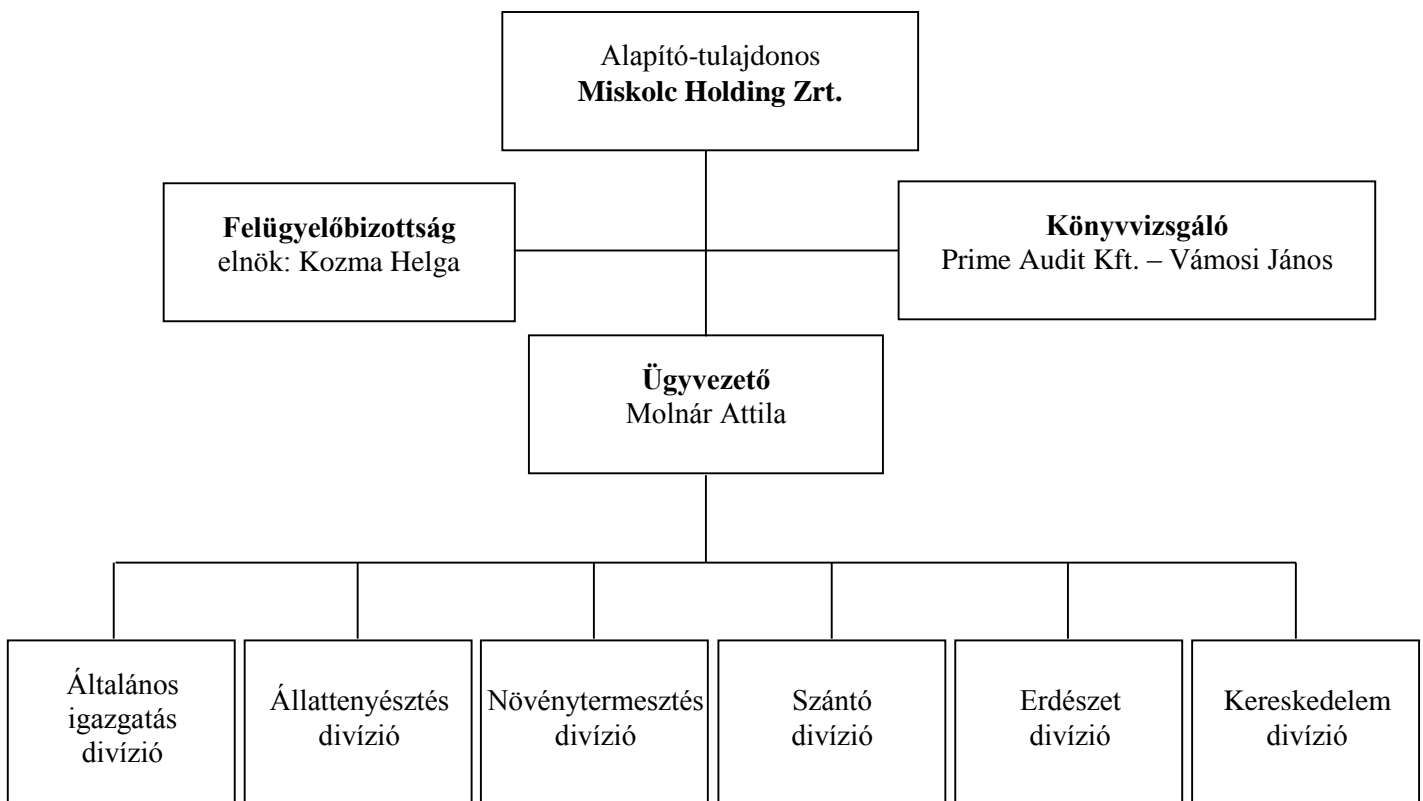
Alapító-tulajdonos
**Miskolc Holding Zrt.**

**Felügyelőbizottság**
elnök: Kozma Helga

**Könyvvizsgáló**
Prime Audit Kft. – Vámosi János

**Ügyvezető**
Molnár Attila

Általános igazgatás divízió

Állattenyésztés divízió

Növénytermesztés divízió

Szántó divízió

Erdészet divízió

Kereskedelem divízió